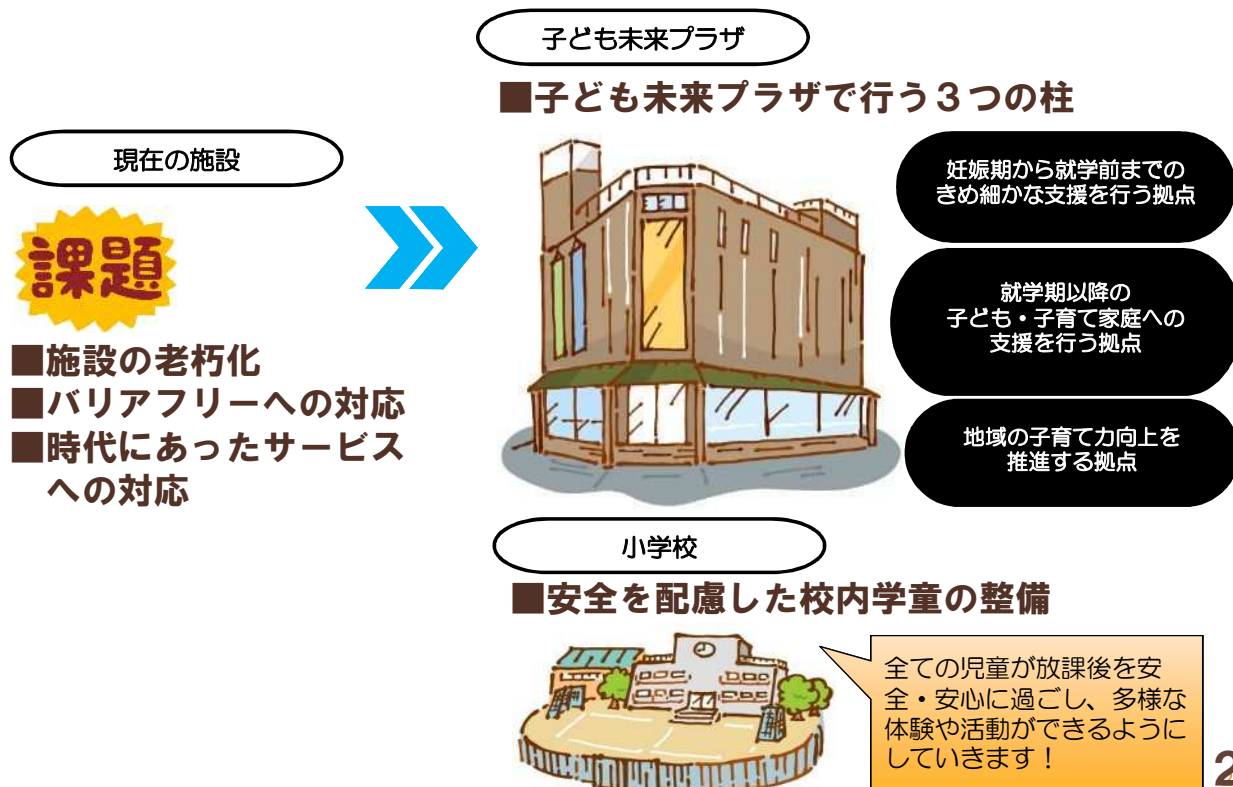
子ども未来プラザ

■子ども未来プラザで行う３つの柱

現在の施設

課題

■施設の老朽化
■バリアフリーへの対応
■時代にあったサービスへの対応

妊娠期から就学前までのきめ細かな支援を行う拠点

就学期以降の子ども・子育て家庭への支援を行う拠点

地域の子育て力向上を推進する拠点

小学校

■安全を配慮した校内学童の整備

全ての児童が放課後を安全・安心に過ごし、多様な体験や活動ができるようにしていきます！

2